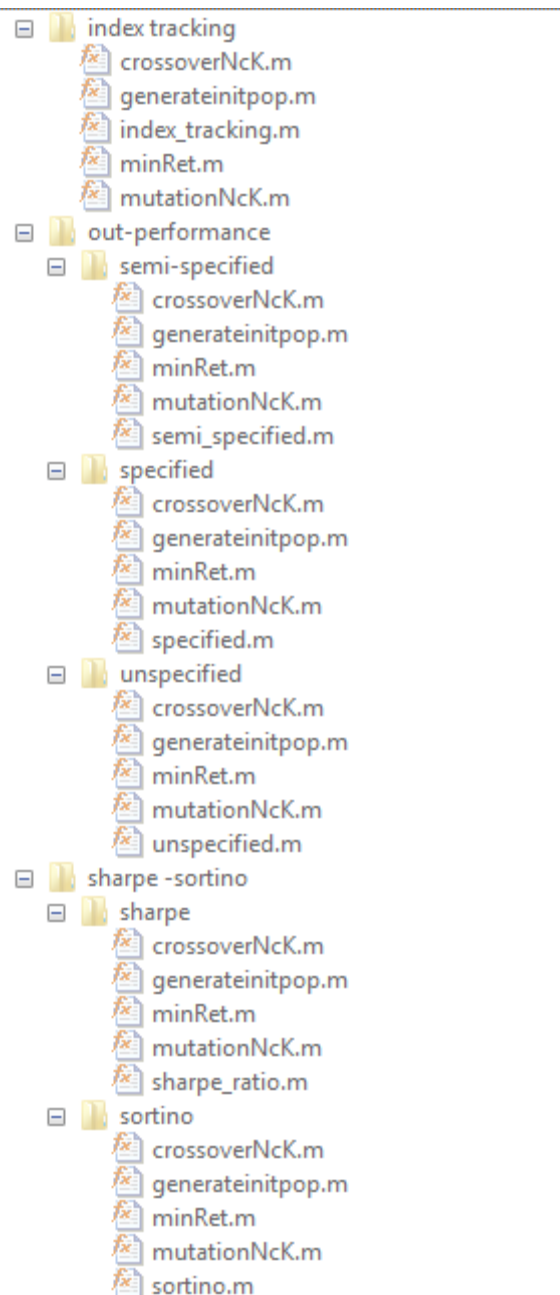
index tracking
crossoverNcK.m
generateinitpop.m
index_tracking.m
minRet.m
mutationNcK.m
out-performance
semi-specified
crossoverNcK.m
generateinitpop.m
minRet.m
mutationNcK.m
semi_specified.m
specified
crossoverNcK.m
generateinitpop.m
minRet.m
mutationNcK.m
specified.m
unspecified
crossoverNcK.m
generateinitpop.m
minRet.m
mutationNcK.m
unspecified.m
sharpe -sortino
sharpe
crossoverNcK.m
generateinitpop.m
minRet.m
mutationNcK.m
sharpe_ratio.m
sortino
crossoverNcK.m
generateinitpop.m
minRet.m
mutationNcK.m
sortino.m